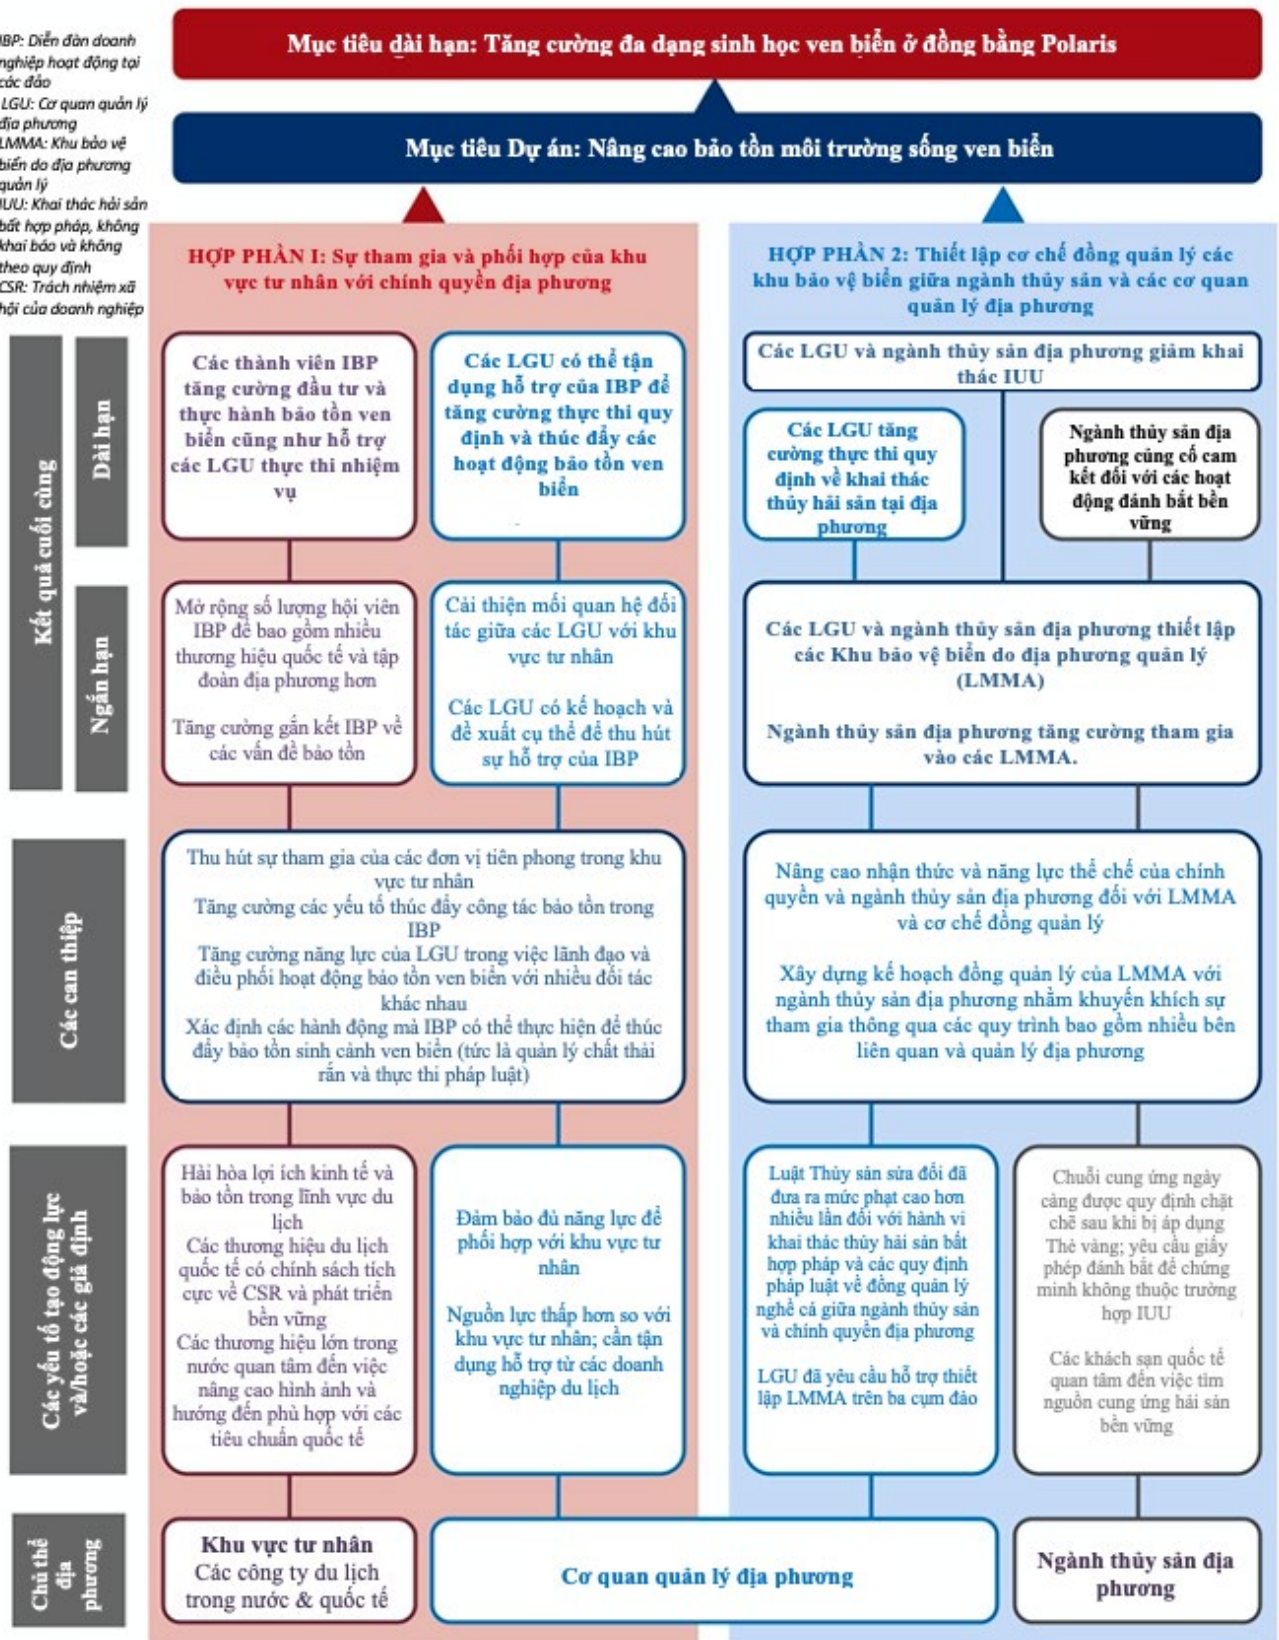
IBP: Diễn đàn doanh nghiệp hoạt động tại các đảo
LGU: Cơ quan quản lý địa phương
LMMA: Khu bảo vệ biển do địa phương quản lý
IUU: Khai thác hải sản bất hợp pháp, không khai báo và không theo quy định
CSR: Trách nhiệm xã hội của doanh nghiệp

Mục tiêu dài hạn: Tăng cường đa dạng sinh học ven biển ở đồng bằng Polaris

Mục tiêu Dự án: Nâng cao bảo tồn môi trường sống ven biển

HỢP PHẦN I: Sự tham gia và phối hợp của khu vực tư nhân với chính quyền địa phương

HỢP PHẦN 2: Thiết lập cơ chế đồng quản lý các khu bảo vệ biển giữa ngành thủy sản và các cơ quan quản lý địa phương

Kết quả cuối cùng

Dài hạn

Các thành viên IBP tăng cường đầu tư và thực hành bảo tồn ven biển cũng như hỗ trợ các LGU thực thi nhiệm vụ

Các LGU có thể tận dụng hỗ trợ của IBP để tăng cường thực thi quy định và thúc đẩy các hoạt động bảo tồn ven biển

Các LGU và ngành thủy sản địa phương giảm khai thác IUU

Các LGU tăng cường thực thi quy định về khai thác thủy hải sản tại địa phương

Ngành thủy sản địa phương củng cố cam kết đối với các hoạt động đánh bắt bền vững

Ngắn hạn

Mở rộng số lượng hội viên IBP để bao gồm nhiều thương hiệu quốc tế và tập đoàn địa phương hơn

Tăng cường gắn kết IBP về các vấn đề bảo tồn

Cải thiện mối quan hệ đối tác giữa các LGU với khu vực tư nhân

Các LGU có kế hoạch và đề xuất cụ thể để thu hút sự hỗ trợ của IBP

Các LGU và ngành thủy sản địa phương thiết lập các Khu bảo vệ biển do địa phương quản lý (LMMA)

Ngành thủy sản địa phương tăng cường tham gia vào các LMMA.

Các can thiệp

Thu hút sự tham gia của các đơn vị tiên phong trong khu vực tư nhân
Tăng cường các yếu tố thúc đẩy công tác bảo tồn trong IBP
Tăng cường năng lực của LGU trong việc lãnh đạo và điều phối hoạt động bảo tồn ven biển với nhiều đối tác khác nhau
Xác định các hành động mà IBP có thể thực hiện để thúc đẩy bảo tồn sinh cảnh ven biển (tức là quản lý chất thải rắn và thực thi pháp luật)

Nâng cao nhận thức và năng lực thể chế của chính quyền và ngành thủy sản địa phương đối với LMMA và cơ chế đồng quản lý

Xây dựng kế hoạch đồng quản lý của LMMA với ngành thủy sản địa phương nhằm khuyến khích sự tham gia thông qua các quy trình bao gồm nhiều bên liên quan và quản lý địa phương

Các yếu tố tạo động lực và/hoặc các giả định

Hài hòa lợi ích kinh tế và bảo tồn trong lĩnh vực du lịch
Các thương hiệu du lịch quốc tế có chính sách tích cực về CSR và phát triển bền vững
Các thương hiệu lớn trong nước quan tâm đến việc nâng cao hình ảnh và hướng đến phù hợp với các tiêu chuẩn quốc tế

Đảm bảo đủ năng lực để phối hợp với khu vực tư nhân

Nguồn lực thấp hơn so với khu vực tư nhân; cần tận dụng hỗ trợ từ các doanh nghiệp du lịch

Luật Thủy sản sửa đổi đã đưa ra mức phạt cao hơn nhiều lần đối với hành vi khai thác thủy hải sản bất hợp pháp và các quy định pháp luật về đồng quản lý nghề cá giữa ngành thủy sản và chính quyền địa phương

LGU đã yêu cầu hỗ trợ thiết lập LMMA trên ba cụm đảo

Chuỗi cung ứng ngày càng được quy định chặt chẽ sau khi bị áp dụng Thẻ vàng; yêu cầu giấy phép đánh bắt để chứng minh không thuộc trường hợp IUU

Các khách sạn quốc tế quan tâm đến việc tìm nguồn cung ứng hải sản bền vững

Chủ thể địa phương

Khu vực tư nhân
Các công ty du lịch trong nước & quốc tế

Cơ quan quản lý địa phương

Ngành thủy sản địa phương